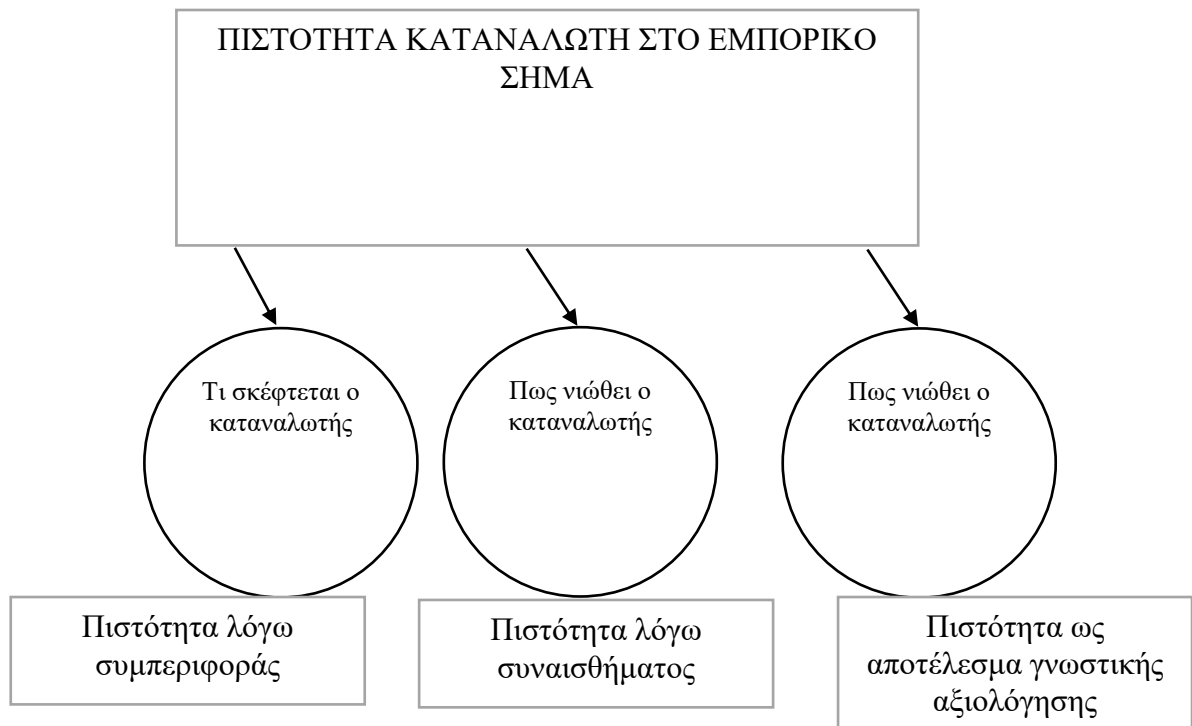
ΠΙΣΤΟΤΗΤΑ ΚΑΤΑΝΑΛΩΤΗ ΣΤΟ ΕΜΠΟΡΙΚΟ ΣΗΜΑ

Τι σκέφτεται ο καταναλωτής

Πως νιώθει ο καταναλωτής

Πως νιώθει ο καταναλωτής

Πιστότητα λόγω συμπεριφοράς

Πιστότητα λόγω συναισθήματος

Πιστότητα ως αποτέλεσμα γνωστικής αξιολόγησης